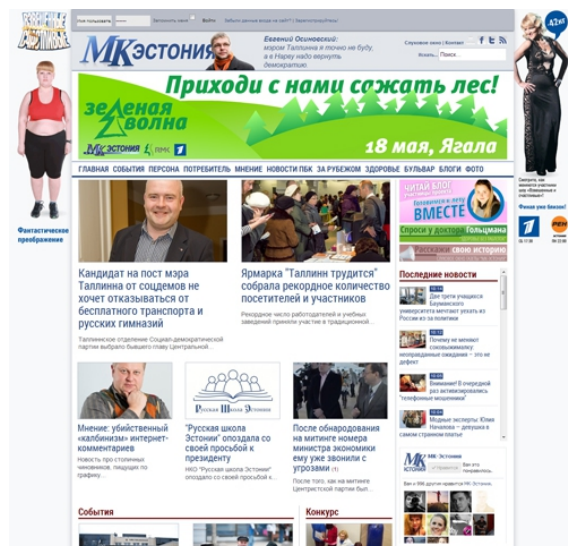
Фантастическое преображение

Нов пользователь | Запомнить меня | Войти | Забыли данные входа на сайт? | Зарегистрироваться

МК Эстония

Евгений Осиновский: мэром Таллинна я точно не буду, а в Нарву надо вернуть демократию.

Служебное меню | Контакт

Искать: Поиск...

Приходи с нами сажать лес!

зеленая волна

18 мая, Ягала

ГЛАВНАЯ СОБЫТИЯ ПЕРСОНА ПОТРЕБИТЕЛЬ МНЕНИЕ НОВОСТИ ПБК ЗА РУБЕЖОМ ЗДОРОВЬЕ БУЛЬВАР БЛОГИ ФОТО

Кандидат на пост мэра Таллинна от соцдемов не хочет отказываться от бесплатного транспорта и русских гимназий

Таллиннское отделение Социал-демократической партии выбрало бывшего главу Центральной...

Ярмарка "Таллинн трудится" собрала рекордное количество посетителей и участников

Рекордное число работодателей и учебных заведений приняли участие в традиционной...

ЧИТАЙ БЛОГ

ВМЕСТЕ

Спроси у доктора Гольцмана

свою историю

Последние новости

Две трети учащихся Беумановского университета мечтают уехать из России из-за политики

Почему не меняют сковывающих неоправданные ожидания – это не дефект

Внимание! В очередной раз активизировались "телефонные мошенники"

Модные эксперты: Юлия Началова – девушка в самом странном платье

Мнение: убийственный «калбинизм» интернет-комментариев

Новость про столичных чиновников, пищущих по графику...

"Русская школа Эстонии" опоздала со своей просьбой к президенту

НКО "Русская школа Эстонии" опоздала со своей просьбой к...

Русская Школа Эстонии

После обнародования на митинге номера министра экономики ему уже звонили с угрозами (1)

После того, как на митинге Центристской партии был...

МК Эстония

События

Конкурс

Финал уже близко!